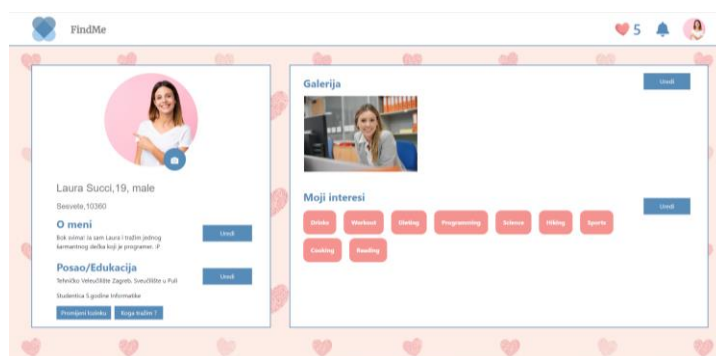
FindMe

5

Laura Succi,19, male

Sesvete,10360

O meni

Bok svima! Ja sam Laura i tražim jednog šarmantnog dečka koji je programer. :P

Uredi

Posao/Edukacija

Tehničko Veleučilište Zagreb, Sveučilište u Puli

Uredi

Studentica 5.godine Informatike

Promijeni lozinku

Koga tražim ?

Galerija

Uredi

Moji interesi

Uredi

Drinks

Workout

Dieting

Programming

Science

Hiking

Sports

Cooking

Reading